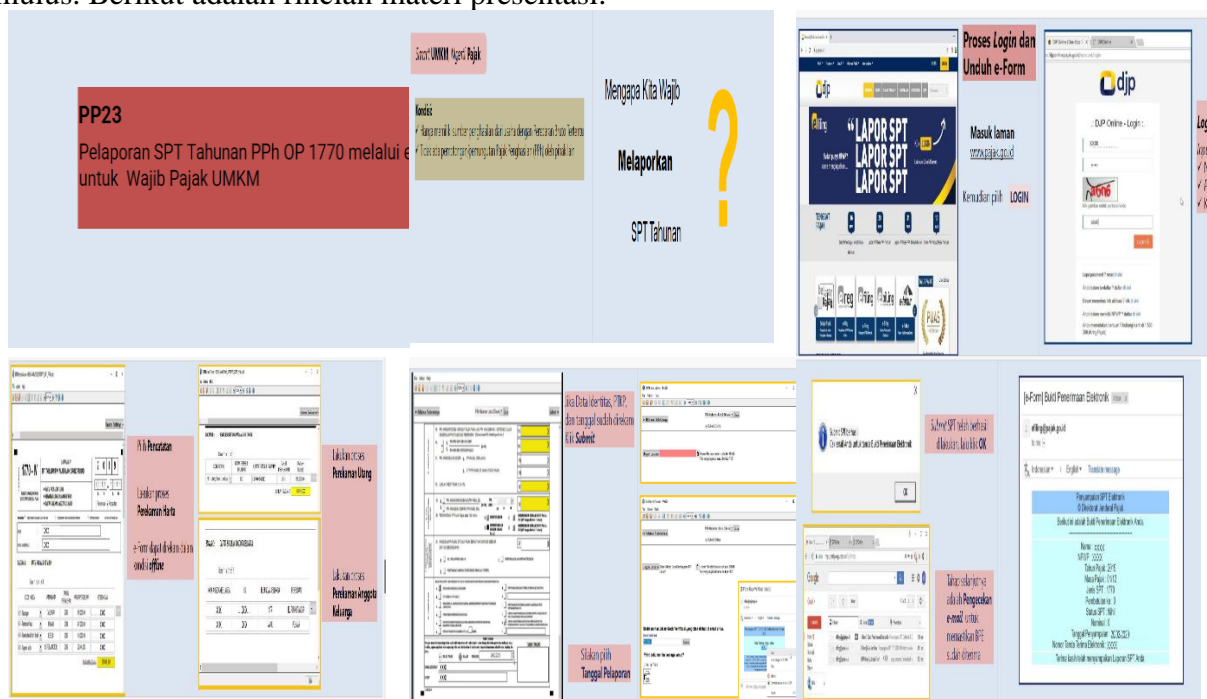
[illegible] Berikut adalah rincian materi presentasi.

PP23

Pelaporan SPT Tahunan PPh OP 1770 melalui e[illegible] untuk Wajib Pajak UMKM

Siapa? UMKM Wajib Pajak

Kondisi
✓ Hanya memiliki sumber penghasilan dari usaha dengan Peredaran Bruto Tertentu
✓ Tidak ada pemotongan/pemungutan Pajak Penghasilan (PPh) oleh pihak lain

Mengapa Kita Wajib

Melaporkan

SPT Tahunan

?

Proses Login dan Unduh e-Form

Masuk laman www.pajak.go.id

Kemudian pilih LOGIN

djp

LAPOR SPT
LAPOR SPT
LAPOR SPT

DJP Online - Login

PIAS

Pilih Pencatatan

Lakukan proses Perincian Harta

e-Form dapat diisi dalam kondisi offline

Lakukan proses Perincian Utang

Lakukan proses Perincian Anggota Keluarga

1770 S

Jika Data identitas, NPWP, dan tanggal sudah direkam Klik Submit

Silakan pilih Tanggal Pelaporan

Submit SPT telah berhasil dilakukan, lalu klik OK

OK

Tahap selanjutnya adalah Pengecekan e-mail, untuk memastikan BPE sudah diterima

[e-Form] Bukti Penerimaan Elektronik

Indonesia English Translate message

Penyampaian SPT Elektronik
Direktorat Jenderal Pajak

Berikut adalah Bukti Penerimaan Elektronik Anda

Nama : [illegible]
NPWP : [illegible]
Tahun Pajak : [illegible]
Masa Pajak : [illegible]
Jenis SPT : 1770
Pembetulan ke : 0
Status SPT : NIHIL
Nominal : 0
Tanggal Penyampaian : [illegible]
Nomor Tanda Terima Elektronik : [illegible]

Terima kasih telah menyampaikan Laporan SPT Anda

Google